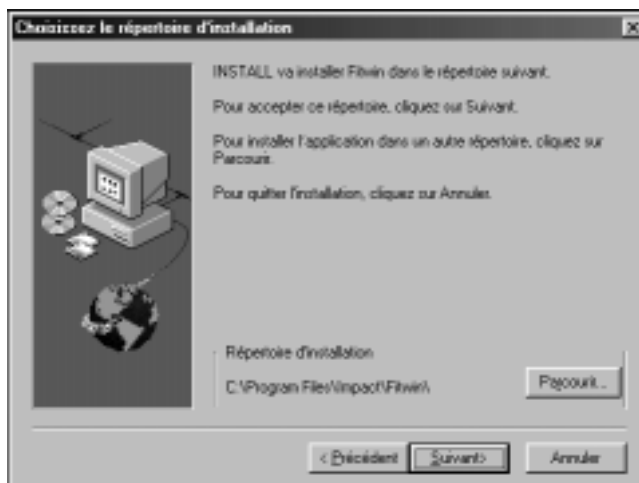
Choisissez le répertoire d'installation

INSTALL va installer Fitwin dans le répertoire suivant.

Pour accepter ce répertoire, cliquez sur Suivant.

Pour installer l'application dans un autre répertoire, cliquez sur Parcourir.

Pour quitter l'installation, cliquez sur Annuler.

Répertoire d'installation

C:\Program Files\Impact\Fitwin\

Parcourir...

< Précédent

Suivant>

Annuler